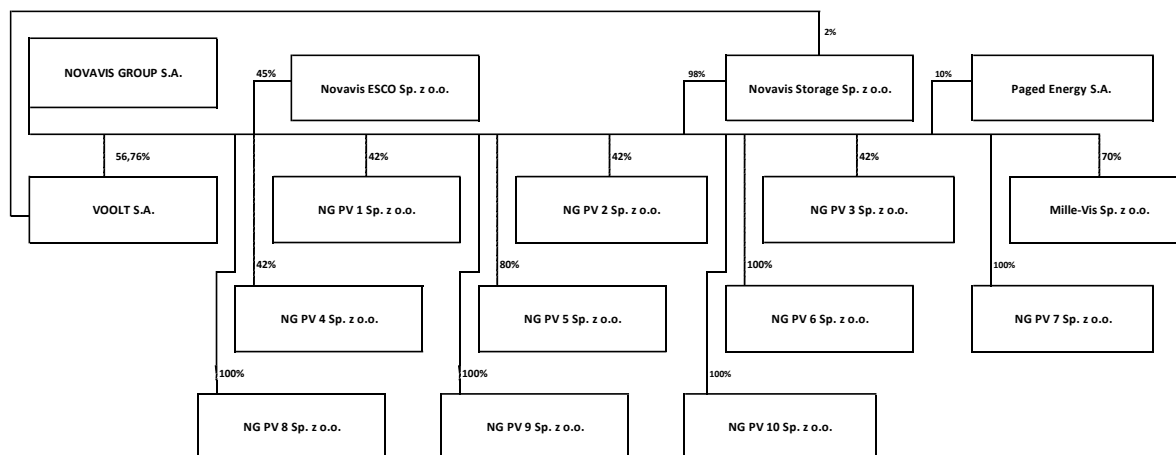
2%

NOVAVIS GROUP S.A.

45%

Novavis ESCO Sp. z o.o.

98%

Novavis Storage Sp. z o.o.

10%

Paged Energy S.A.

56,76%

42%

42%

42%

70%

VOOLT S.A.

NG PV 1 Sp. z o.o.

NG PV 2 Sp. z o.o.

NG PV 3 Sp. z o.o.

Mille-Vis Sp. z o.o.

42%

80%

100%

100%

NG PV 4 Sp. z o.o.

NG PV 5 Sp. z o.o.

NG PV 6 Sp. z o.o.

NG PV 7 Sp. z o.o.

100%

100%

100%

NG PV 8 Sp. z o.o.

NG PV 9 Sp. z o.o.

NG PV 10 Sp. z o.o.